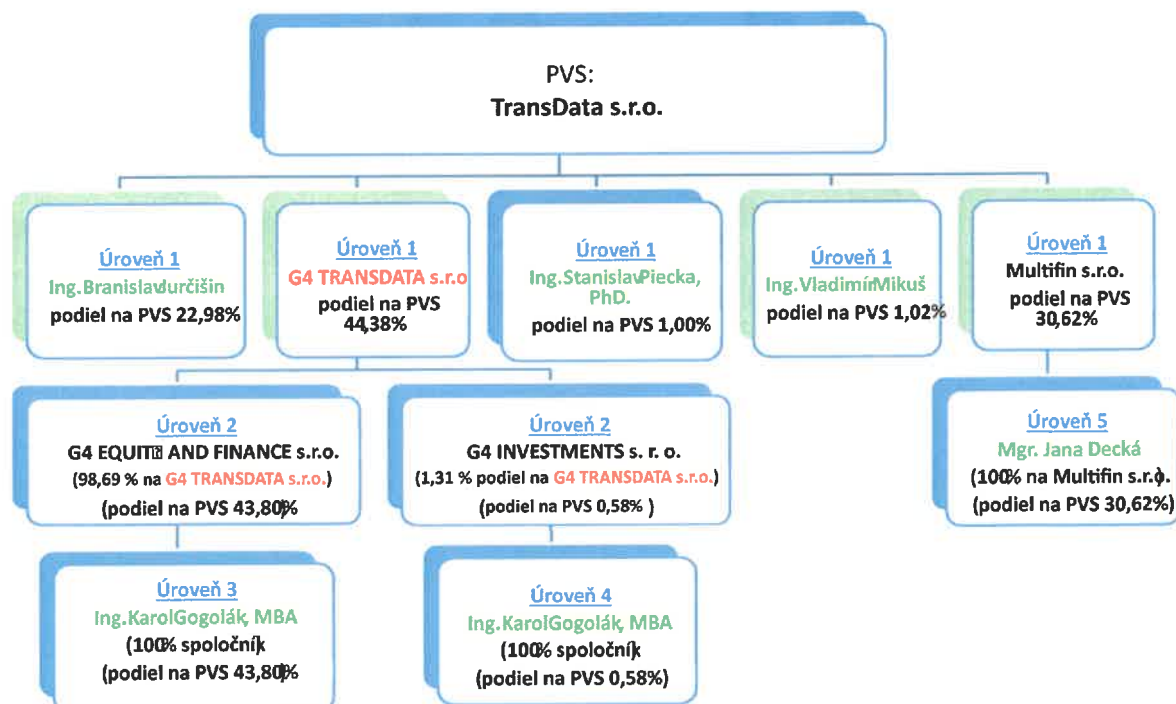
PVS:
TransData s.r.o.

Úroveň 1
Ing.BranislavJurčišin
podiel na PVS 22,98%

Úroveň 1
G4 TRANSDATA s.r.o
podiel na PVS 44,38%

Úroveň 1
Ing.StanislavPiecka, PhD.
podiel na PVS 1,00%

Úroveň 1
Ing.VladimírMikuš
podiel na PVS 1,02%

Úroveň 1
Multifin s.r.o.
podiel na PVS 30,62%

Úroveň 2
G4 EQUIT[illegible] AND FINANCE s.r.o.
(98,69 % na G4 TRANSDATA s.r.o.)
(podiel na PVS 43,80%)

Úroveň 2
G4 INVESTMENTS s. r. o.
(1,31 % podiel na G4 TRANSDATA s.r.o.)
(podiel na PVS 0,58% )

Úroveň 5
Mgr. Jana Decká
(100% na Multifin s.r.o.)
(podiel na PVS 30,62%)

Úroveň 3
Ing.KarolGogolák, MBA
(100% spoločník)
(podiel na PVS 43,80%)

Úroveň 4
Ing.KarolGogolák, MBA
(100% spoločník)
(podiel na PVS 0,58%)